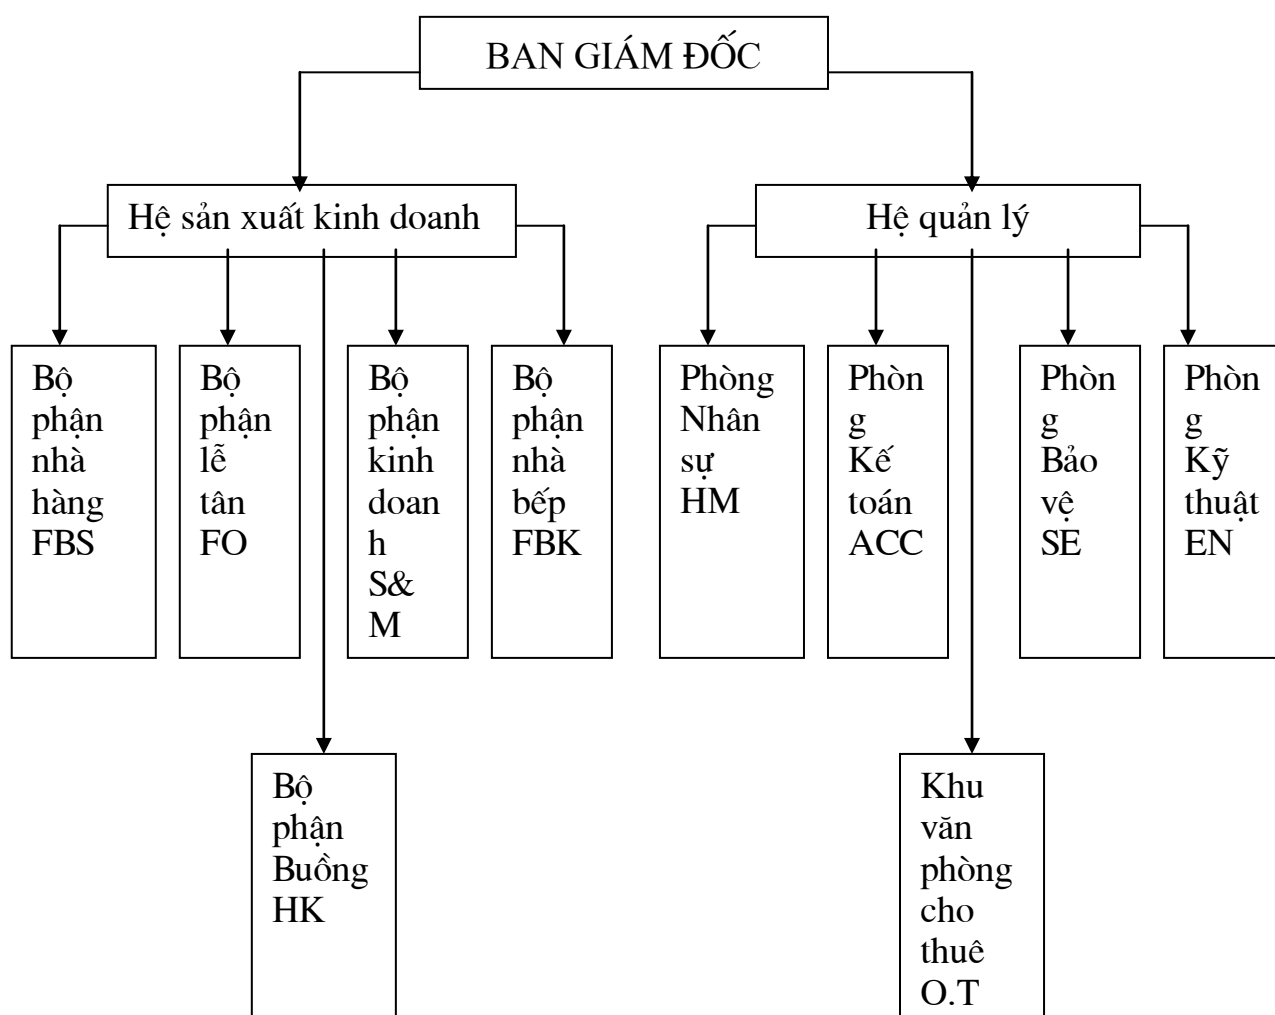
BAN GIÁM ĐỐC

Hệ sản xuất kinh doanh

Hệ quản lý

Bộ phận nhà hàng FBS

Bộ phận lễ tân FO

Bộ phận kinh doan h S& M

Bộ phận nhà bếp FBK

Phòng Nhân sự HM

Phòn g Kế toán ACC

Phòn g Bảo vệ SE

Phòn g Kỹ thuật EN

Bộ phận Buồng HK

Khu văn phòng cho thuê O.T